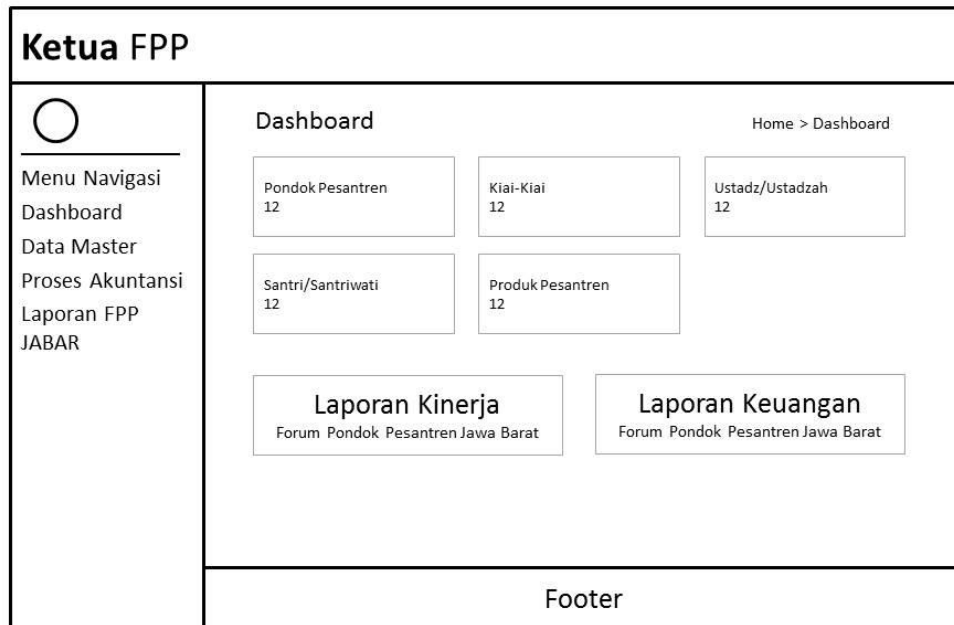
**Ketua** FPP

Menu Navigasi
Dashboard
Data Master
Proses Akuntansi
Laporan FPP JABAR

Dashboard

Home > Dashboard

Pondok Pesantren
12

Kiai-Kiai
12

Ustadz/Ustadzah
12

Santri/Santriwati
12

Produk Pesantren
12

Laporan Kinerja
Forum Pondok Pesantren Jawa Barat

Laporan Keuangan
Forum Pondok Pesantren Jawa Barat

Footer